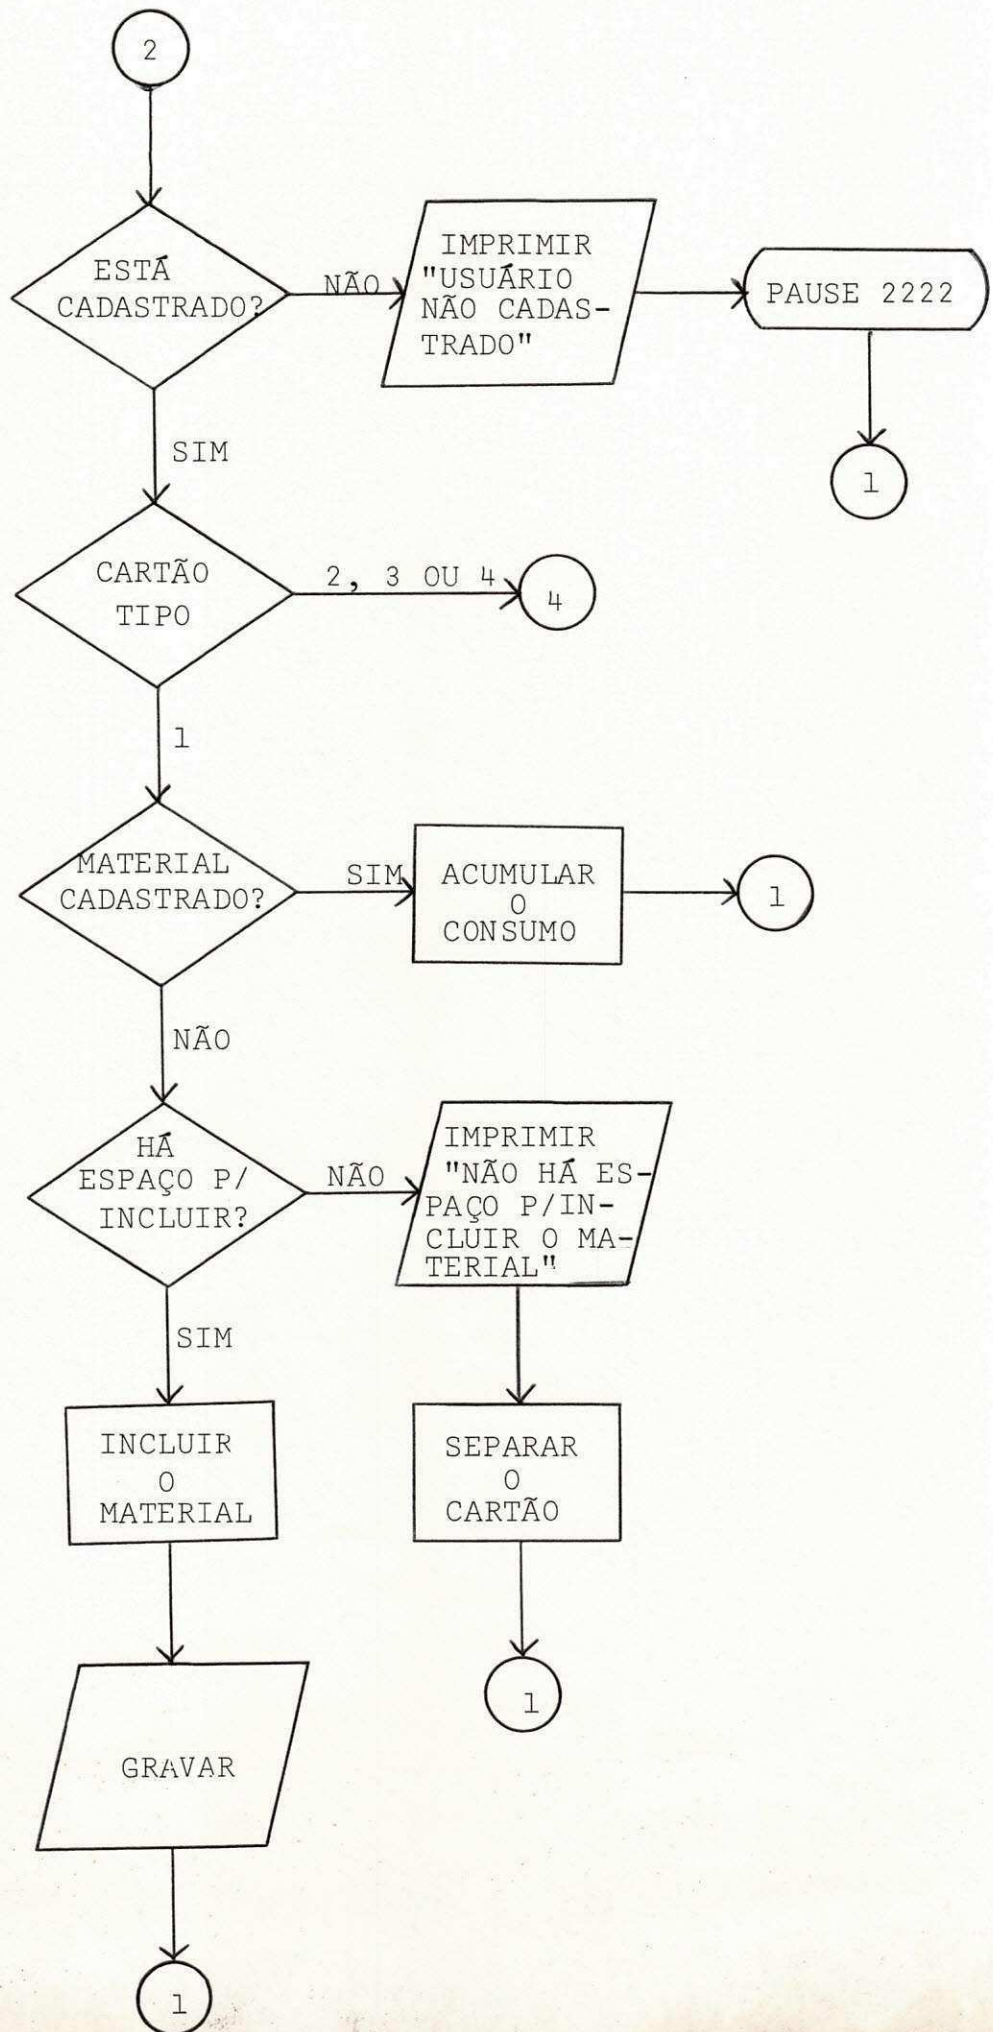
2

ESTÁ CADASTRADO?

NÃO

IMPRIMIR "USUÁRIO NÃO CADASTRADO"

PAUSE 2222

1

SIM

CARTÃO TIPO

2, 3 OU 4

4

1

MATERIAL CADASTRADO?

SIM

ACUMULAR O CONSUMO

1

NÃO

HÁ ESPAÇO P/ INCLUIR?

NÃO

IMPRIMIR "NÃO HÁ ESPAÇO P/INCLUIR O MATERIAL"

SIM

INCLUIR O MATERIAL

SEPARAR O CARTÃO

1

GRAVAR

1